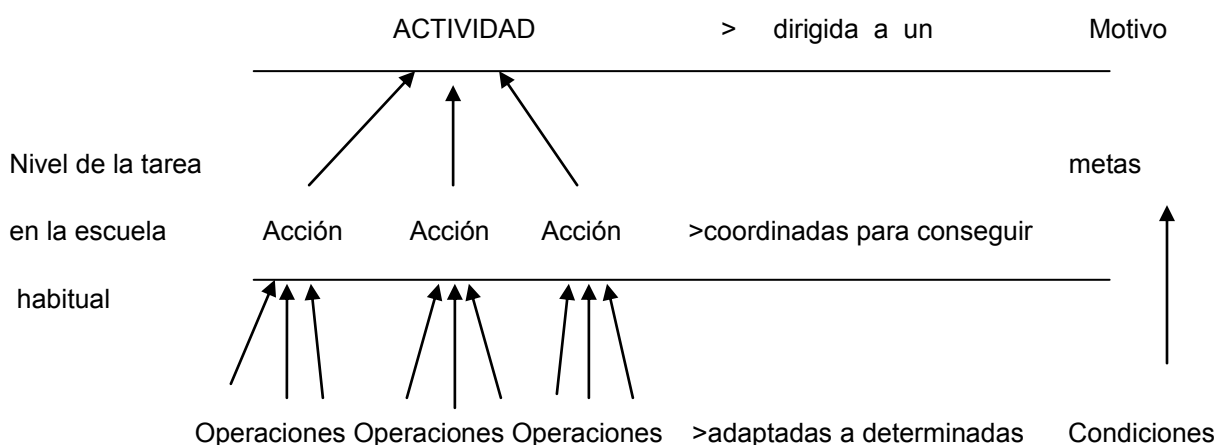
ACTIVIDAD > dirigida a un Motivo

Nivel de la tarea metas

en la escuela Acción Acción Acción >coordinadas para conseguir

habitual

Operaciones Operaciones Operaciones >adaptadas a determinadas Condiciones